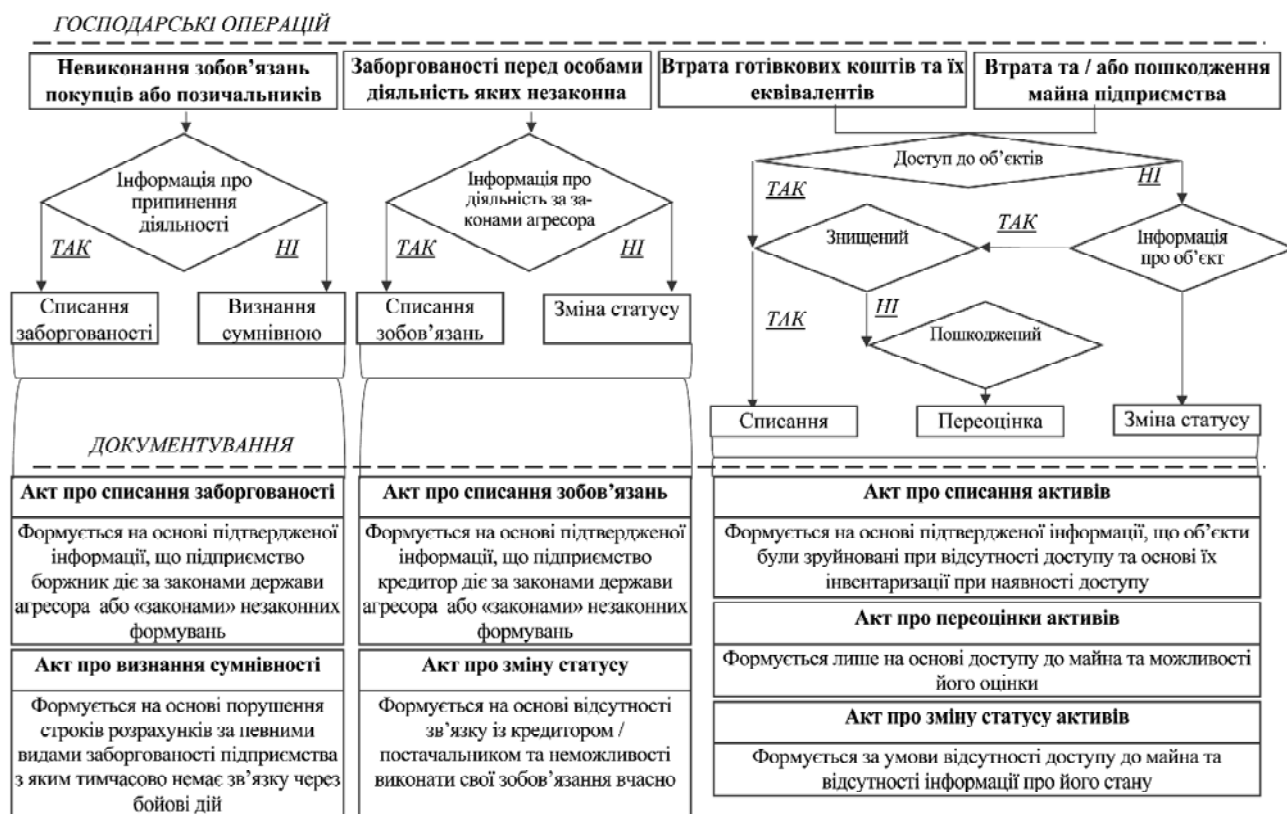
ГОСПОДАРСЬКІ ОПЕРАЦІЙ

Невиконання зобов'язань покупців або позичальників

Заборгованості перед особами діяльність яких незаконна

Втрата готівкових коштів та їх еквівалентів

Втрата та / або пошкодження майна підприємства

Інформація про припинення діяльності

ТАК

НІ

Списання заборгованості

Визнання сумнівною

Інформація про діяльність за законами агресора

ТАК

НІ

Списання зобов'язань

Зміна статусу

Доступ до об'єктів

ТАК

НІ

Знищений

ТАК

Інформація про об'єкт

ТАК

НІ

Пошкоджений

Списання

Переоцінка

Зміна статусу

ДОКУМЕНТУВАННЯ

Акт про списання заборгованості

Формується на основі підтвердженої інформації, що підприємство боржник діє за законами держави агресора або «законами» незаконних формувань

Акт про визнання сумнівності

Формується на основі порушення строків розрахунків за певними видами заборгованості підприємства з яким тимчасово немає зв'язку через бойові дій

Акт про списання зобов'язань

Формується на основі підтвердженої інформації, що підприємство кредитор діє за законами держави агресора або «законами» незаконних формувань

Акт про зміну статусу

Формується на основі відсутності зв'язку із кредитором / постачальником та неможливості виконати свої зобов'язання вчасно

Акт про списання активів

Формується на основі підтвердженої інформації, що об'єкти були зруйновані при відсутності доступу та основі їх інвентаризації при наявності доступу

Акт про переоцінки активів

Формується лише на основі доступу до майна та можливості його оцінки

Акт про зміну статусу активів

Формується за умови відсутності доступу до майна та відсутності інформації про його стану